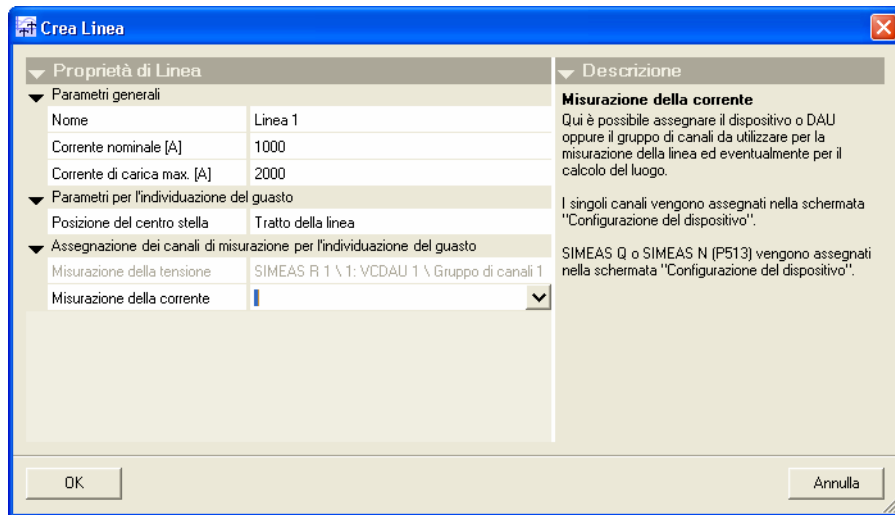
Crea Linea

Proprietà di Linea

Parametri generali

| | |
|---|---|
| Nome | Linea 1 |
| Corrente nominale [A] | 1000 |
| Corrente di carica max. [A] | 2000 |

Parametri per l'individuazione del guasto

| | |
|---|---|
| Posizione del centro stella | Tratto della linea |

Assegnazione dei canali di misurazione per l'individuazione del guasto

| | |
|---|---|
| Misurazione della tensione | SIMEAS R 1 \ 1: VCDAU 1 \ Gruppo di canali 1 |
| Misurazione della corrente | |

Descrizione

Misurazione della corrente

Qui è possibile assegnare il dispositivo o DAU oppure il gruppo di canali da utilizzare per la misurazione della linea ed eventualmente per il calcolo del luogo.

I singoli canali vengono assegnati nella schermata "Configurazione del dispositivo".

SIMEAS Q o SIMEAS N (P513) vengono assegnati nella schermata "Configurazione del dispositivo".

OK

Annulla